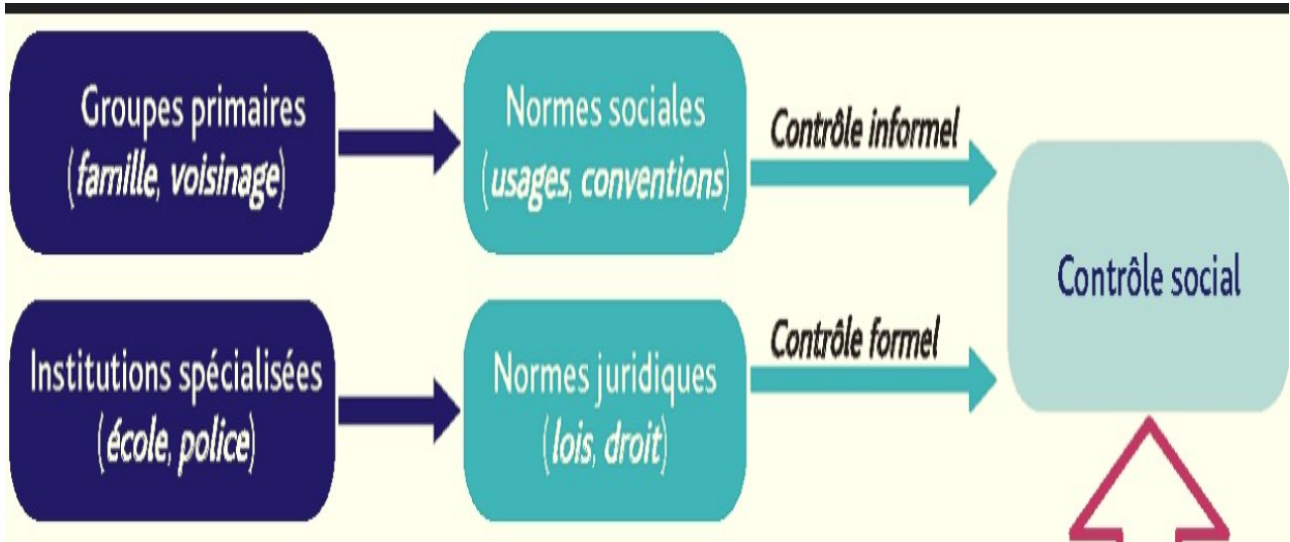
Groupes primaires (*famille*, *voisinage*)

Normes sociales (*usages*, *conventions*)

*Contrôle informel*

Institutions spécialisées (*école*, *police*)

Normes juridiques (*lois*, *droit*)

*Contrôle formel*

Contrôle social